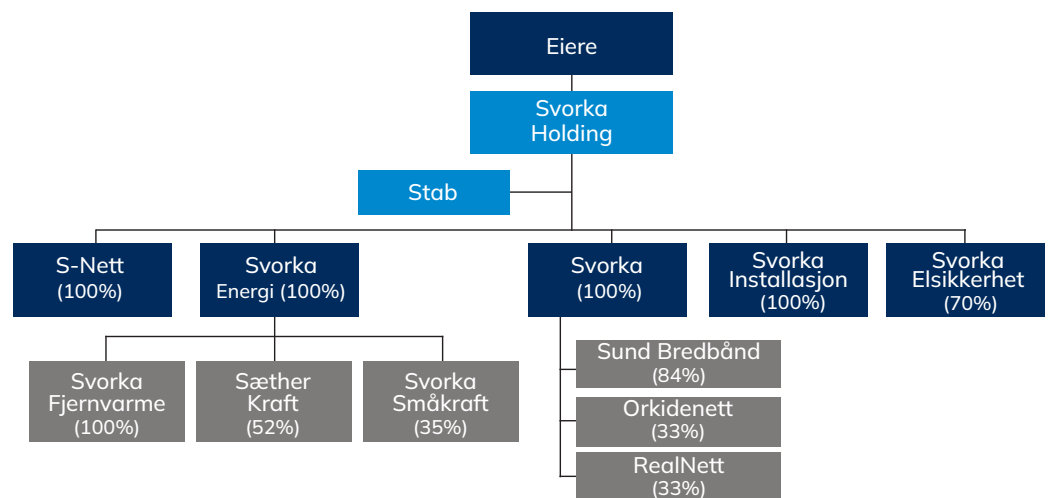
Eiere

Svorka Holding

Stab

S-Nett (100%)

Svorka Energi (100%)

Svorka (100%)

Svorka Installasjon (100%)

Svorka Elsikkerhet (70%)

Svorka Fjernvarme (100%)

Sæther Kraft (52%)

Svorka Småkraft (35%)

Sund Bredbånd (84%)

Orkidenett (33%)

RealNett (33%)